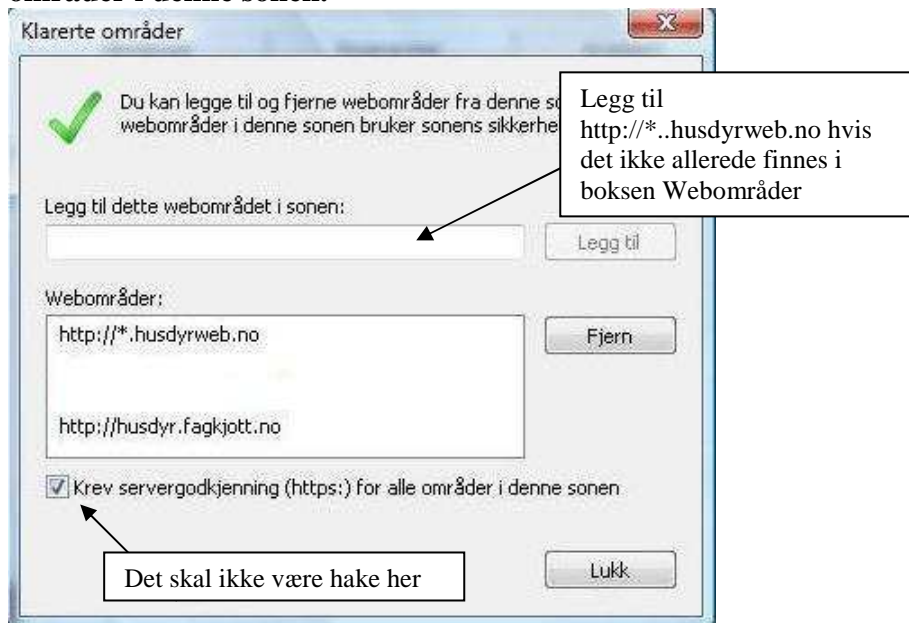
områder i denne sonen.

Klarerte områder

Du kan legge til og fjerne webområder fra denne so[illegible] webområder i denne sonen bruker sonens sikkerhe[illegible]

Legg til http://*..husdyrweb.no hvis det ikke allerede finnes i boksen Webområder

Legg til dette webområdet i sonen:

Legg til

Webområder:

http://*.husdyrweb.no

http://husdyr.fagkjott.no

Fjern

Krev servergodkjenning (https:) for alle områder i denne sonen

Det skal ikke være hake her

Lukk